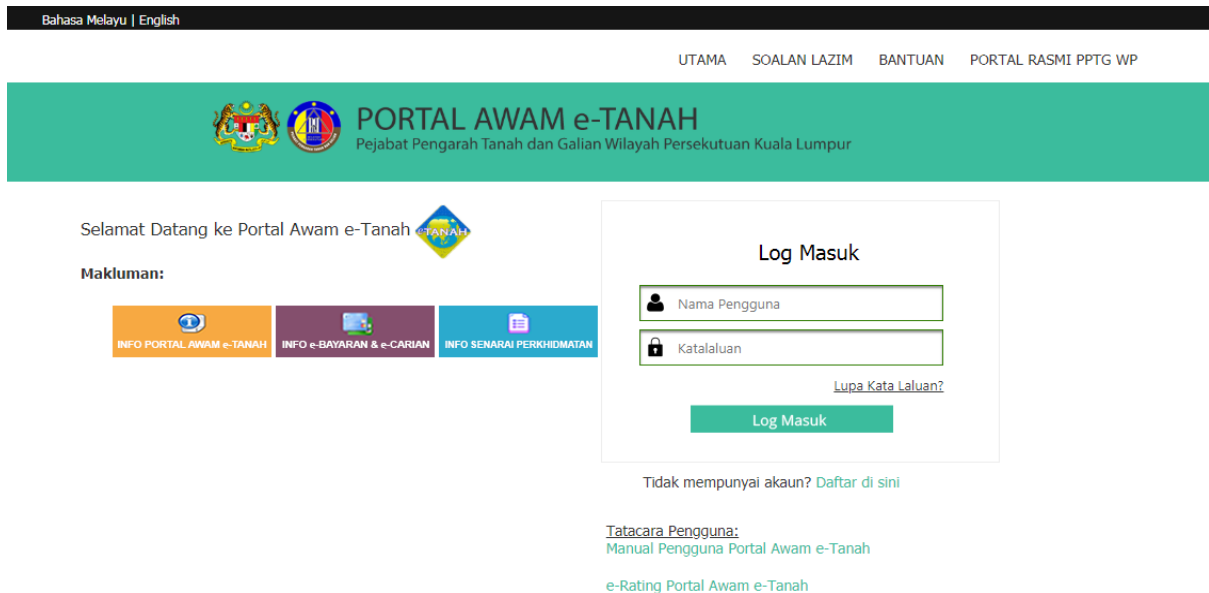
Bahasa Melayu | English

UTAMA SOALAN LAZIM BANTUAN PORTAL RASMI PPTG WP

PORTAL AWAM e-TANAH
Pejabat Pengarah Tanah dan Galian Wilayah Persekutuan Kuala Lumpur

Selamat Datang ke Portal Awam e-Tanah

Makluman:

INFO PORTAL AWAM e-TANAH
INFO e-BAYARAN & e-CARIAN
INFO SENARAI PERKHIDMATAN

Log Masuk

Nama Pengguna

Katalaluan

Lupa Kata Laluan?

Log Masuk

Tidak mempunyai akaun? Daftar di sini

Tatacara Pengguna:
Manual Pengguna Portal Awam e-Tanah

e-Rating Portal Awam e-Tanah